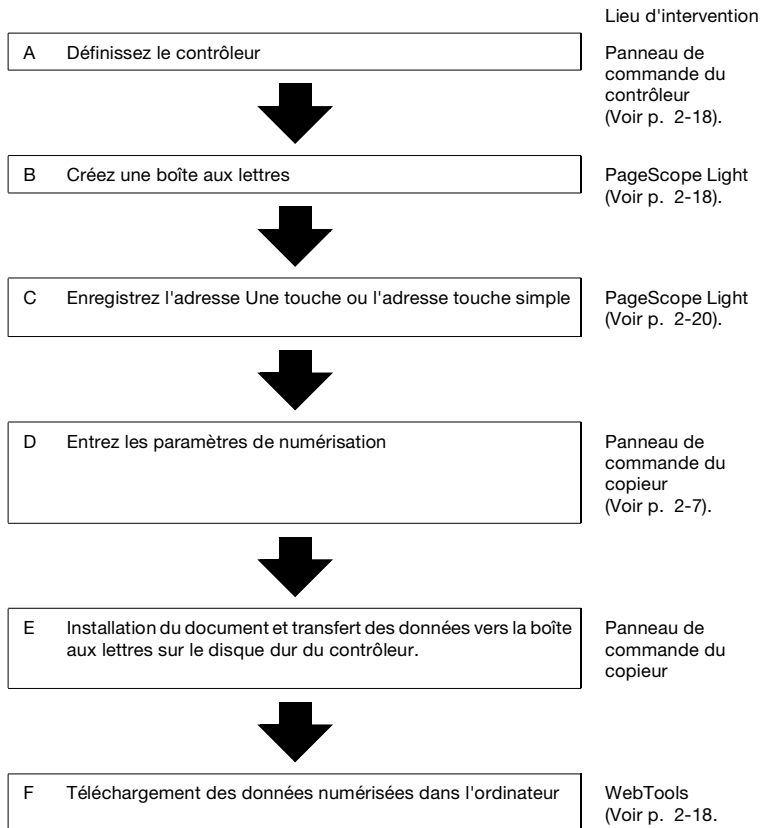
Lieu d'intervention

A Définissez le contrôleur

Panneau de commande du contrôleur (Voir p. 2-18).

B Créez une boîte aux lettres

PageScope Light (Voir p. 2-18).

C Enregistrez l'adresse Une touche ou l'adresse touche simple

PageScope Light (Voir p. 2-20).

D Entrez les paramètres de numérisation

Panneau de commande du copieur (Voir p. 2-7).

E Installation du document et transfert des données vers la boîte aux lettres sur le disque dur du contrôleur.

Panneau de commande du copieur

F Téléchargement des données numérisées dans l'ordinateur

WebTools (Voir p. 2-18.